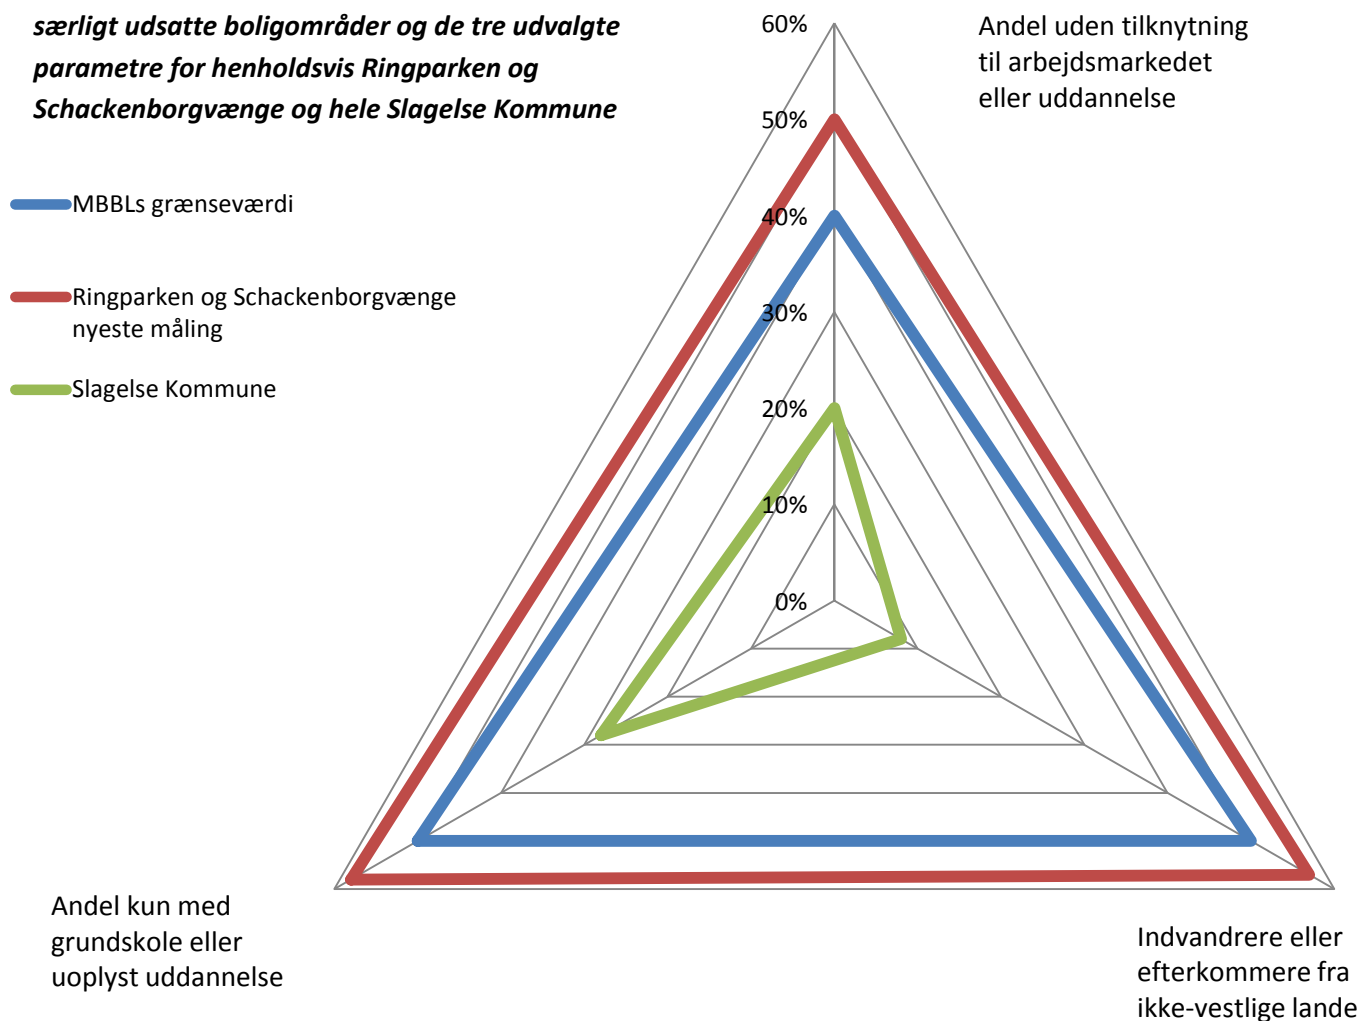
særligt udsatte boligområder og de tre udvalgte parametre for henholdsvis Ringparken og Schackenborgvænge og hele Slagelse Kommune

MBBLs grænseværdi

Ringparken og Schackenborgvænge nyeste måling

Slagelse Kommune

60%
50%
40%
30%
20%
10%
0%

Andel uden tilknytning til arbejdsmarkedet eller uddannelse

Andel kun med grundskole eller uoplyst uddannelse

Indvandrere eller efterkommere fra ikke-vestlige lande